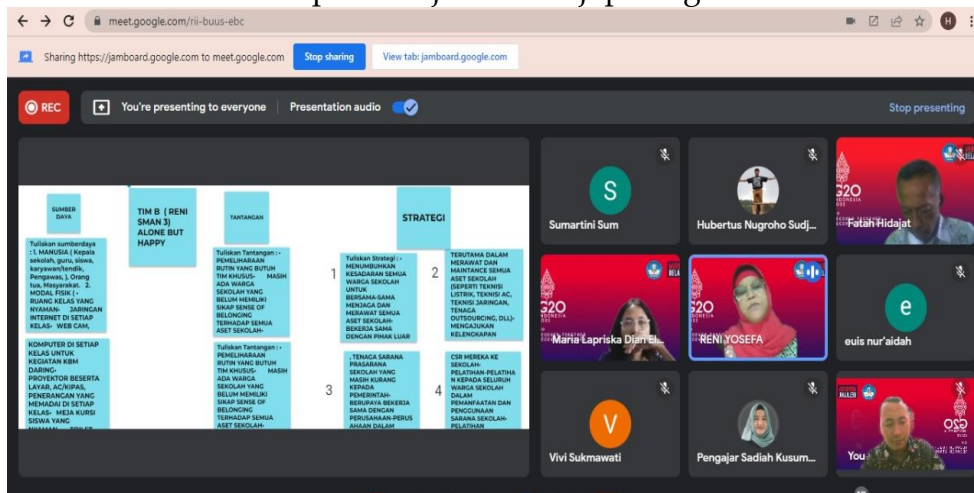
meet.google.com/rii-buus-ebc

Sharing https://jamboard.google.com to meet.google.com Stop sharing View tab: jamboard.google.com

REC You're presenting to everyone Presentation audio Stop presenting

SUMBER DAYA

TIM B ( RENI SMAN 3) ALONE BUT HAPPY

TANTANGAN

STRATEGI

Tuliskan sumberdaya : 1. MANUSIA ( Kepala sekolah, guru, siswa, karyawan/tendik, Pengawas, ), Orang tua, Masyarakat. 2. MODAL FISIK ( - RUANG KELAS YANG NYAMAN- JARINGAN INTERNET DI SETIAP KELAS- WEB CAM,

Tuliskan Tantangan : - PEMELIHARAAN RUTIN YANG BUTUH TIM KHUSUS- MASIH ADA WARGA SEKOLAH YANG BELUM MEMILIKI SIKAP SENSE OF BELONGING TERHADAP SEMUA ASET SEKOLAH-

1

Tuliskan Strategi : - MENUMBUHKAN KESADARAN SEMUA WARGA SEKOLAH UNTUK BERSAMA-SAMA MENJAGA DAN MERAWAT SEMUA ASET SEKOLAH-BEKERJA SAMA DENGAN PIHAK LUAR

2

TERUTAMA DALAM MERAWAT DAN MAINTANCE SEMUA ASET SEKOLAH (SEPERTI TEKNISI LISTRIK, TEKNISI AC, TEKNISI JARINGAN, TENAGA OUTSOURCING, DLL)- MENGAJUKAN KELENGKAPAN

KOMPUTER DI SETIAP KELAS UNTUK KEGIATAN KBM DARING-PROYEKTOR BESERTA LAYAR, AC/KIPAS, PENERANGAN YANG MEMADAI DI SETIAP KELAS- MEJA KURSI SISWA YANG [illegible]

Tuliskan Tantangan : - PEMELIHARAAN RUTIN YANG BUTUH TIM KHUSUS- MASIH ADA WARGA SEKOLAH YANG BELUM MEMILIKI SIKAP SENSE OF BELONGING TERHADAP SEMUA ASET SEKOLAH-

3

, TENAGA SARANA PRASARANA SEKOLAH YANG MASIH KURANG KEPADA PEMERINTAH-BERUPAYA BEKERJA SAMA DENGAN PERUSAHAAN-PERUS AHAAN DALAM

4

CSR MEREKA KE SEKOLAH-PELATIHAN-PELATIHA N KEPADA SELURUH WARGA SEKOLAH DALAM PEMANFAATAN DAN PENGGUNAAN SARANA SEKOLAH-PELATIHAN

S
Sumartini Sum
Hubertus Nugroho Sudj...
Fatah Hidajat
Maria Lapriska Dian El...
RENI YOSEFA
e
euis nur'aidah
V
Vivi Sukmawati
Pengajar Sadiah Kusum...
You